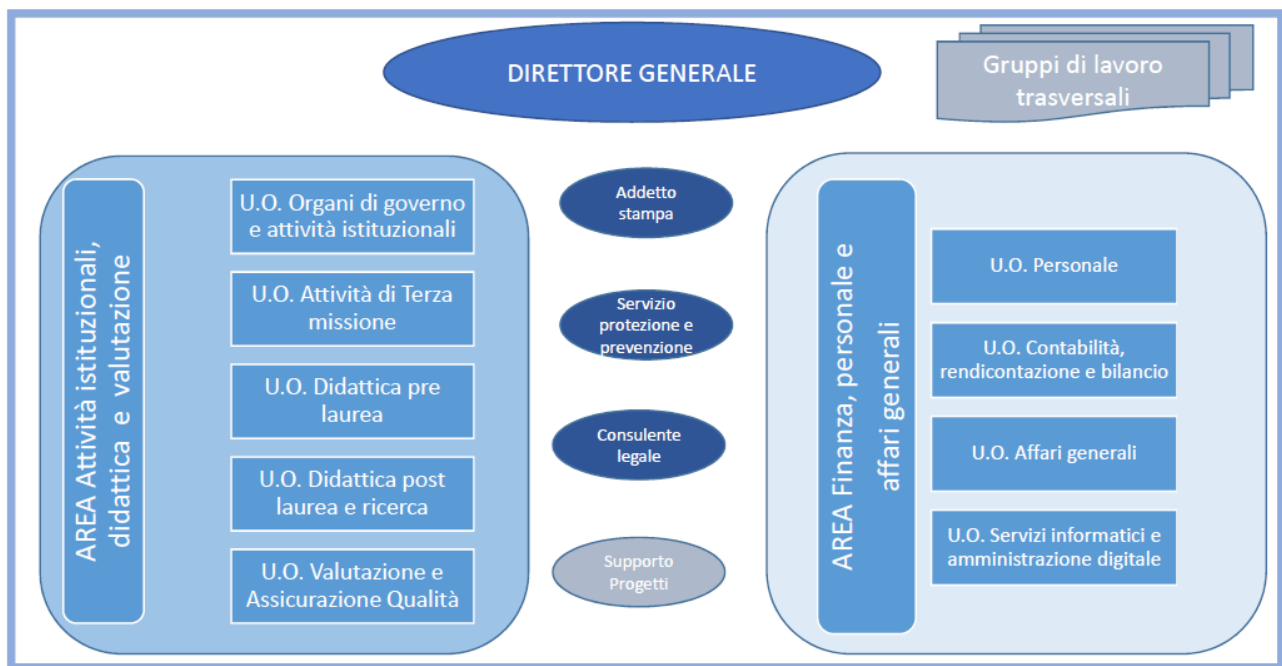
DIRETTORE GENERALE

Gruppi di lavoro trasversali

AREA Attività istituzionali, didattica e valutazione

U.O. Organi di governo e attività istituzionali

U.O. Attività di Terza missione

U.O. Didattica pre laurea

U.O. Didattica post laurea e ricerca

U.O. Valutazione e Assicurazione Qualità

Addetto stampa

Servizio protezione e prevenzione

Consulente legale

Supporto Progetti

AREA Finanza, personale e affari generali

U.O. Personale

U.O. Contabilità, rendicontazione e bilancio

U.O. Affari generali

U.O. Servizi informatici e amministrazione digitale